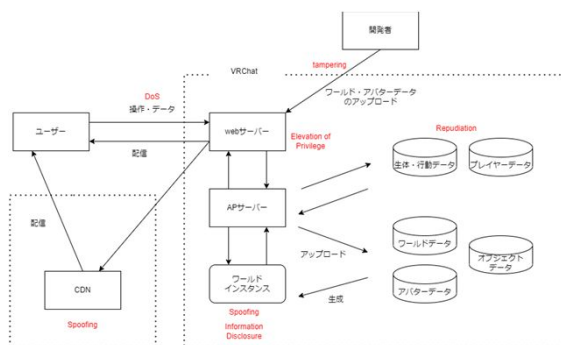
開発者

VRChat

tampering

ワールド・アバターデータのアップロード

DoS

操作・データ

ユーザー

webサーバー

Elevation of Privilege

配信

Repudiation

生体・行動データ

プレイヤーデータ

配信

APサーバー

アップロード

ワールドデータ

オブジェクトデータ

ワールドインスタンス

CDN

アバターデータ

生成

Spoofing

Spoofing

Information Disclosure